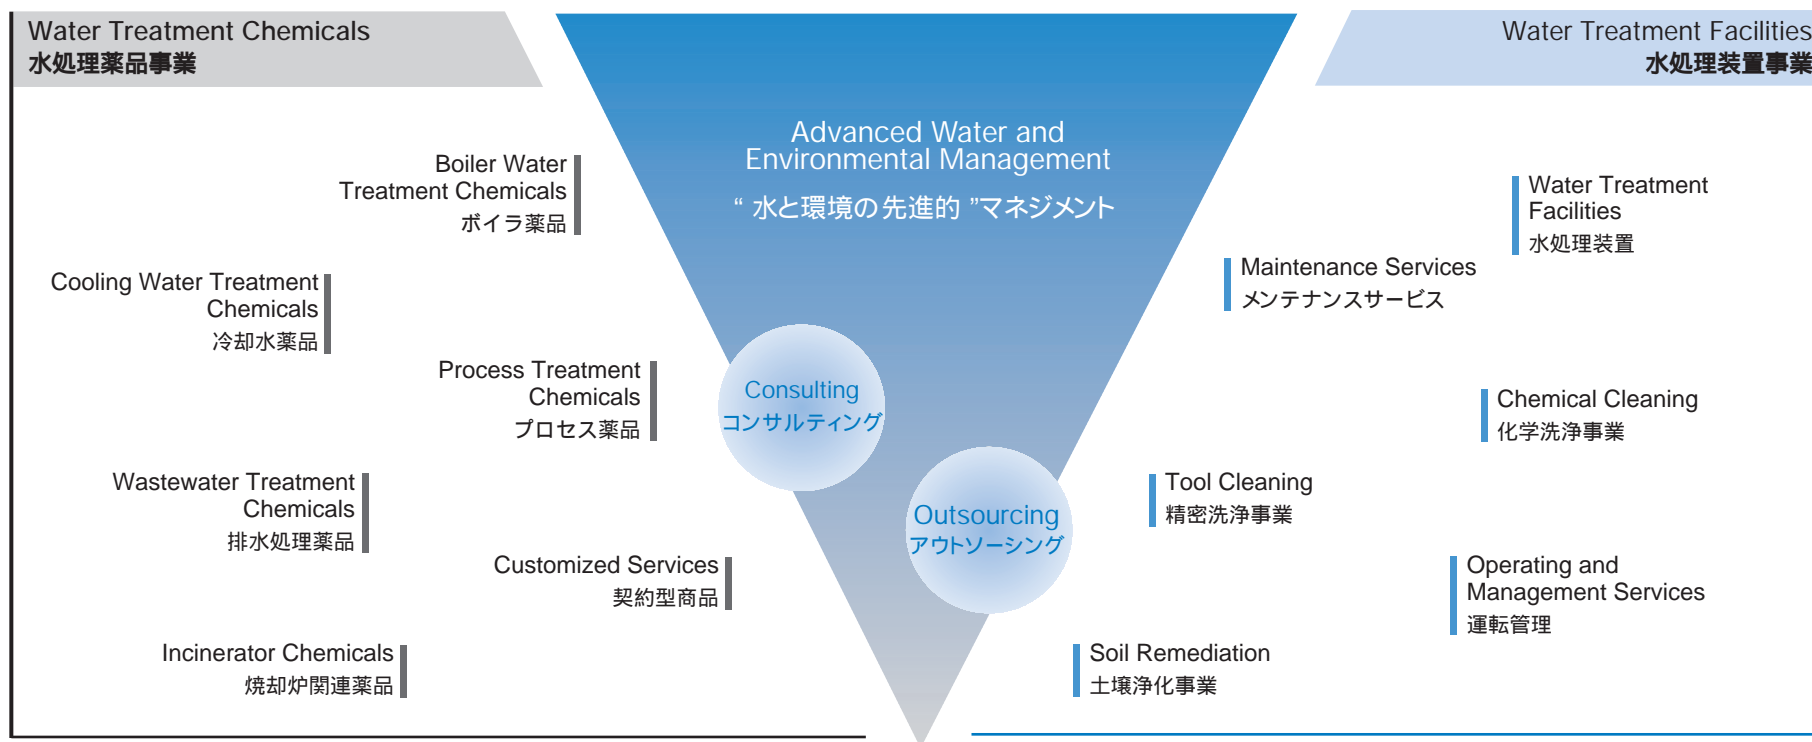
Water Treatment Chemicals
水処理薬品事業

Water Treatment Facilities
水処理装置事業

Advanced Water and Environmental Management
“ 水と環境の先進的 ”マネジメント

Boiler Water Treatment Chemicals
ボイラ薬品

Cooling Water Treatment Chemicals
冷却水薬品

Process Treatment Chemicals
プロセス薬品

Wastewater Treatment Chemicals
排水処理薬品

Customized Services
契約型商品

Incinerator Chemicals
焼却炉関連薬品

Consulting
コンサルティング

Outsourcing
アウトソーシング

Water Treatment Facilities
水処理装置

Maintenance Services
メンテナンスサービス

Chemical Cleaning
化学洗浄事業

Tool Cleaning
精密洗浄事業

Operating and Management Services
運転管理

Soil Remediation
土壌浄化事業